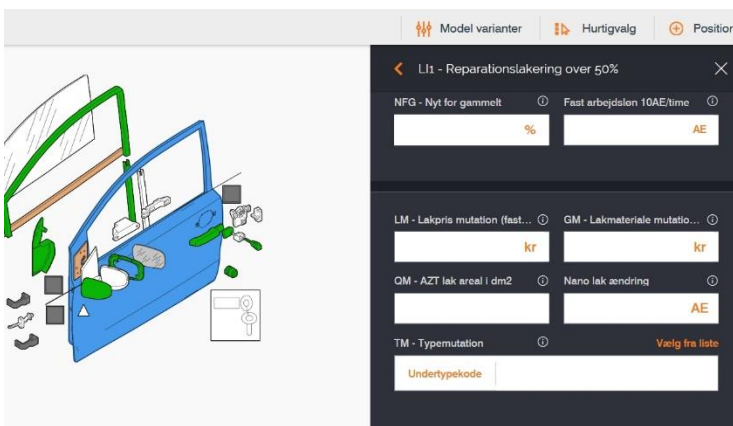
Model varianter | Hurtigvalg | Position

LI1 - Reparationslakering over 50%

NFG - Nyt for gammelt ⓘ
%

Fast arbejdsløn 10AE/time ⓘ
AE

LM - Lakpris mutation (fast... ⓘ
kr

GM - Lakmateriale mutatio... ⓘ
kr

QM - AZT lak areal i dm2 ⓘ

Nano lak ændring ⓘ
AE

TM - Typemutation ⓘ
Vælg fra liste

Undertypekode